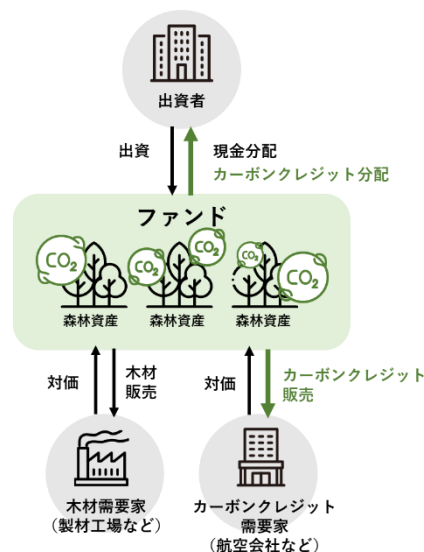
出資者

出資

現金分配
カーボンクレジット分配

ファンド

$CO_2$ $CO_2$ $CO_2$ $CO_2$ $CO_2$ $CO_2$

森林資産
森林資産
森林資産

対価

木材
販売

対価

カーボンクレジット
販売

木材需要家
（製材工場など）

カーボンクレジット
需要家
（航空会社など）